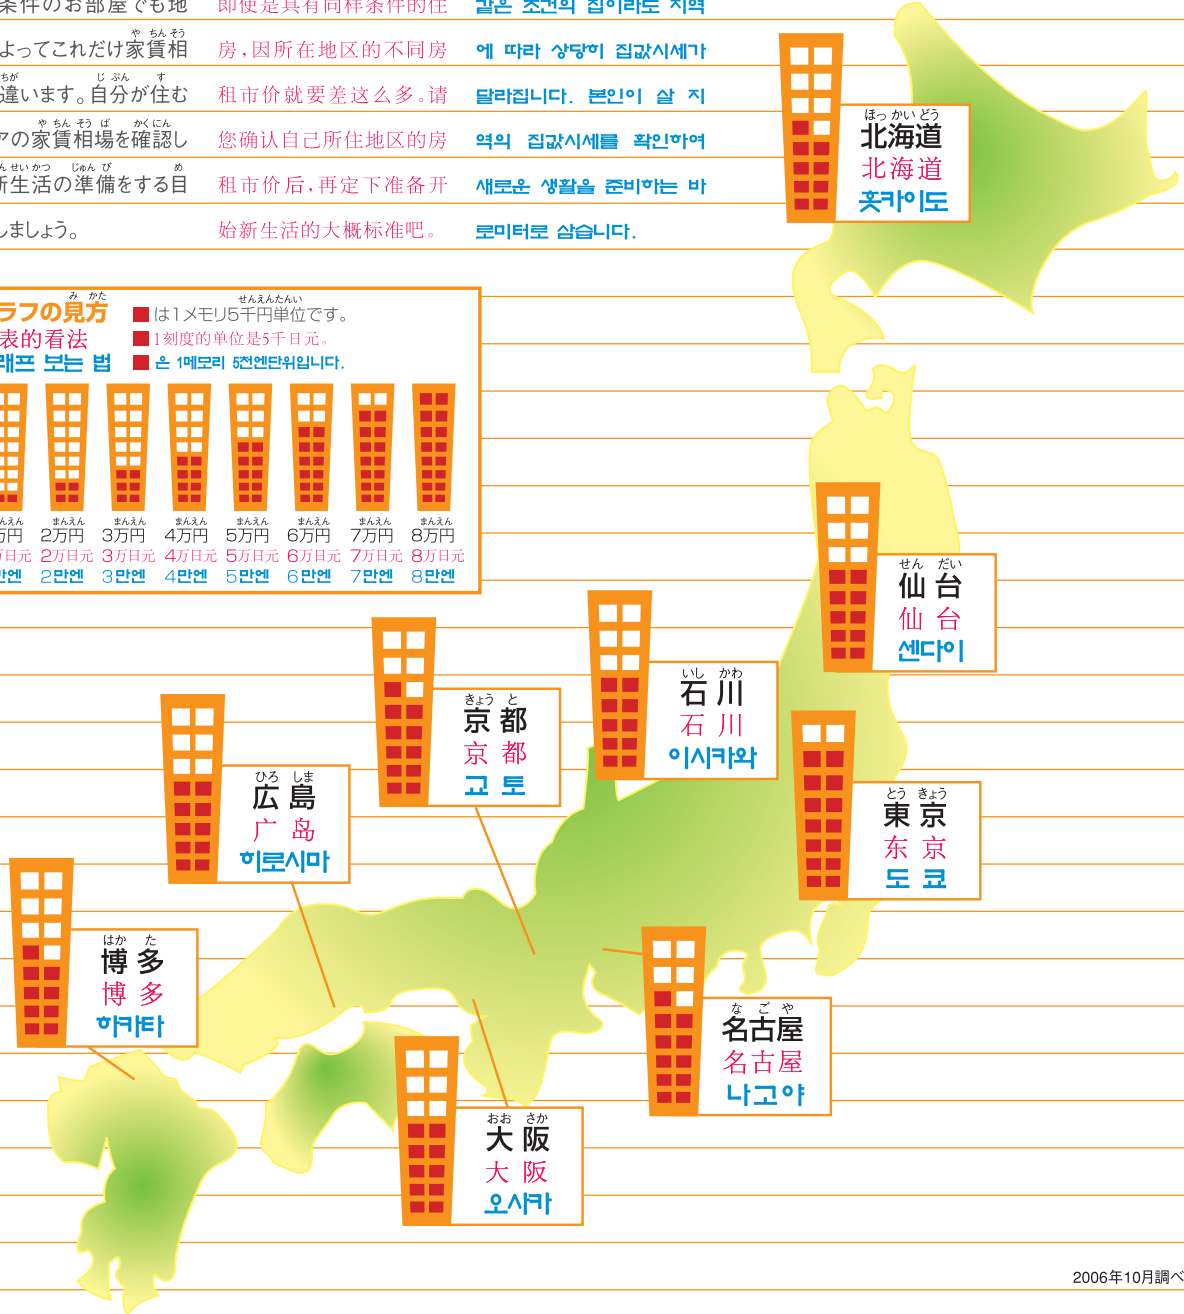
条件のお部屋でも地
よってこれだけ家賃相
違います。自分が住む
アの家賃相場を確認し
新生活の準備をする目
しましょう。

即使是具有同样条件的住
房，因所在地区的不同房
租市价就要差这么多。请
您确认自己所住地区的房
租市价后，再定下准备开
始新生活的大概标准吧。

같은 조건의 집이라도 지역
에 따라 상당히 집값시세가
달라집니다. 본인이 살 지
역의 집값시세를 확인하여
새로운 생활을 준비하는 바
로미터로 삼습니다.

ラフの見方
表的看法
래프 보는 법
■は1メモリ5千円単位です。
■1刻度的单位是5千日元。
■은 1메모리 5천엔단위입니다.

| 万円 | 2万円 | 3万円 | 4万円 | 5万円 | 6万円 | 7万円 | 8万円 |
|---|---|---|---|---|---|---|---|
| 万日元 | 2万日元 | 3万日元 | 4万日元 | 5万日元 | 6万日元 | 7万日元 | 8万日元 |
| 만엔 | 2만엔 | 3만엔 | 4만엔 | 5만엔 | 6만엔 | 7만엔 | 8만엔 |

北海道
北海道
홋카이도

仙台
仙台
센다이

石川
石川
이시카와

京都
京都
교토

東京
东京
도쿄

広島
广岛
히로시마

博多
博多
하카타

名古屋
名古屋
나고야

大阪
大阪
오사카

2006年10月調べ